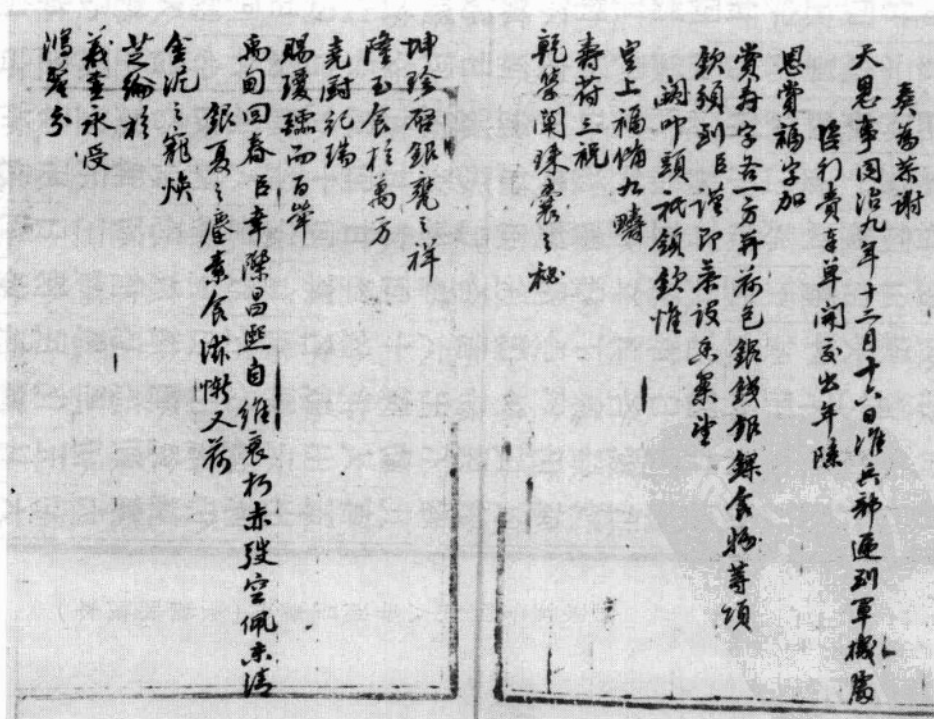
奏為叩謝

天恩事同治九年十二月十六日准兵部遞到軍機處

片行賞李幫闕交出年除

恩賞福字加

賞壽字各一方并荷包銀錢銀錁食物等項

欽頒到臣謹即恭設香案望

闕叩頭祇領欽惟

皇上福備九疇

壽符三祝

乾符闡珠囊之秘

坤珍啓銀甕之祥

陰玉食於萬方

堯厨紀瑞

賜瓊瑤而百輩

禹甸回春臣幸際昌運自維衰朽赤墀空佩赤清

銀夏之屢叨食沐懈又荷

金泥之寵煥

芝綸於

義畫永受

鴻釐矣